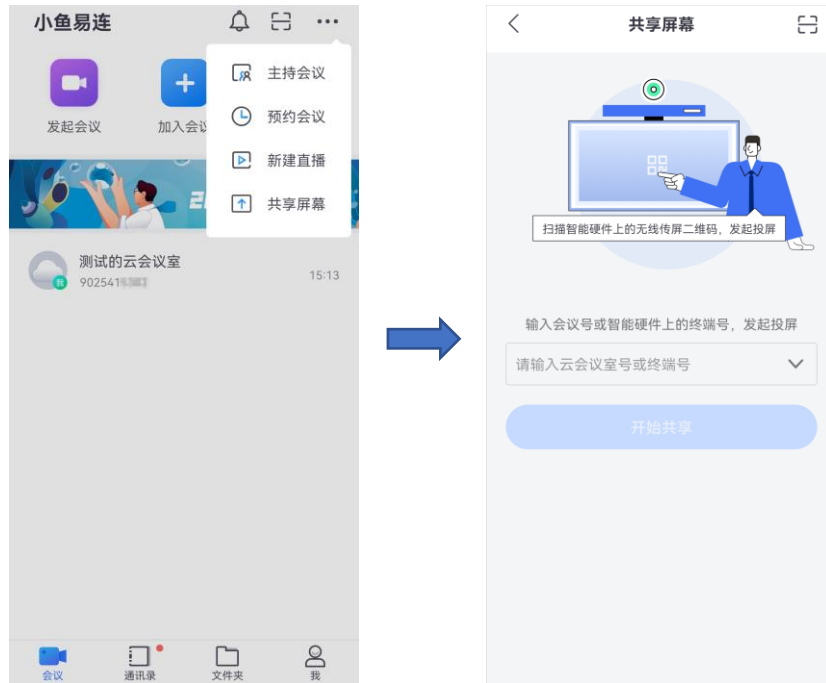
小鱼易连

发起会议

加入会议

主持会议

预约会议

新建直播

共享屏幕

测试的云会议室

902541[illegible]

15:13

会议

通讯录

文件夹

我

共享屏幕

扫描智能硬件上的无线传屏二维码，发起投屏

输入会议号或智能硬件上的终端号，发起投屏

请输入云会议室号或终端号

开始共享